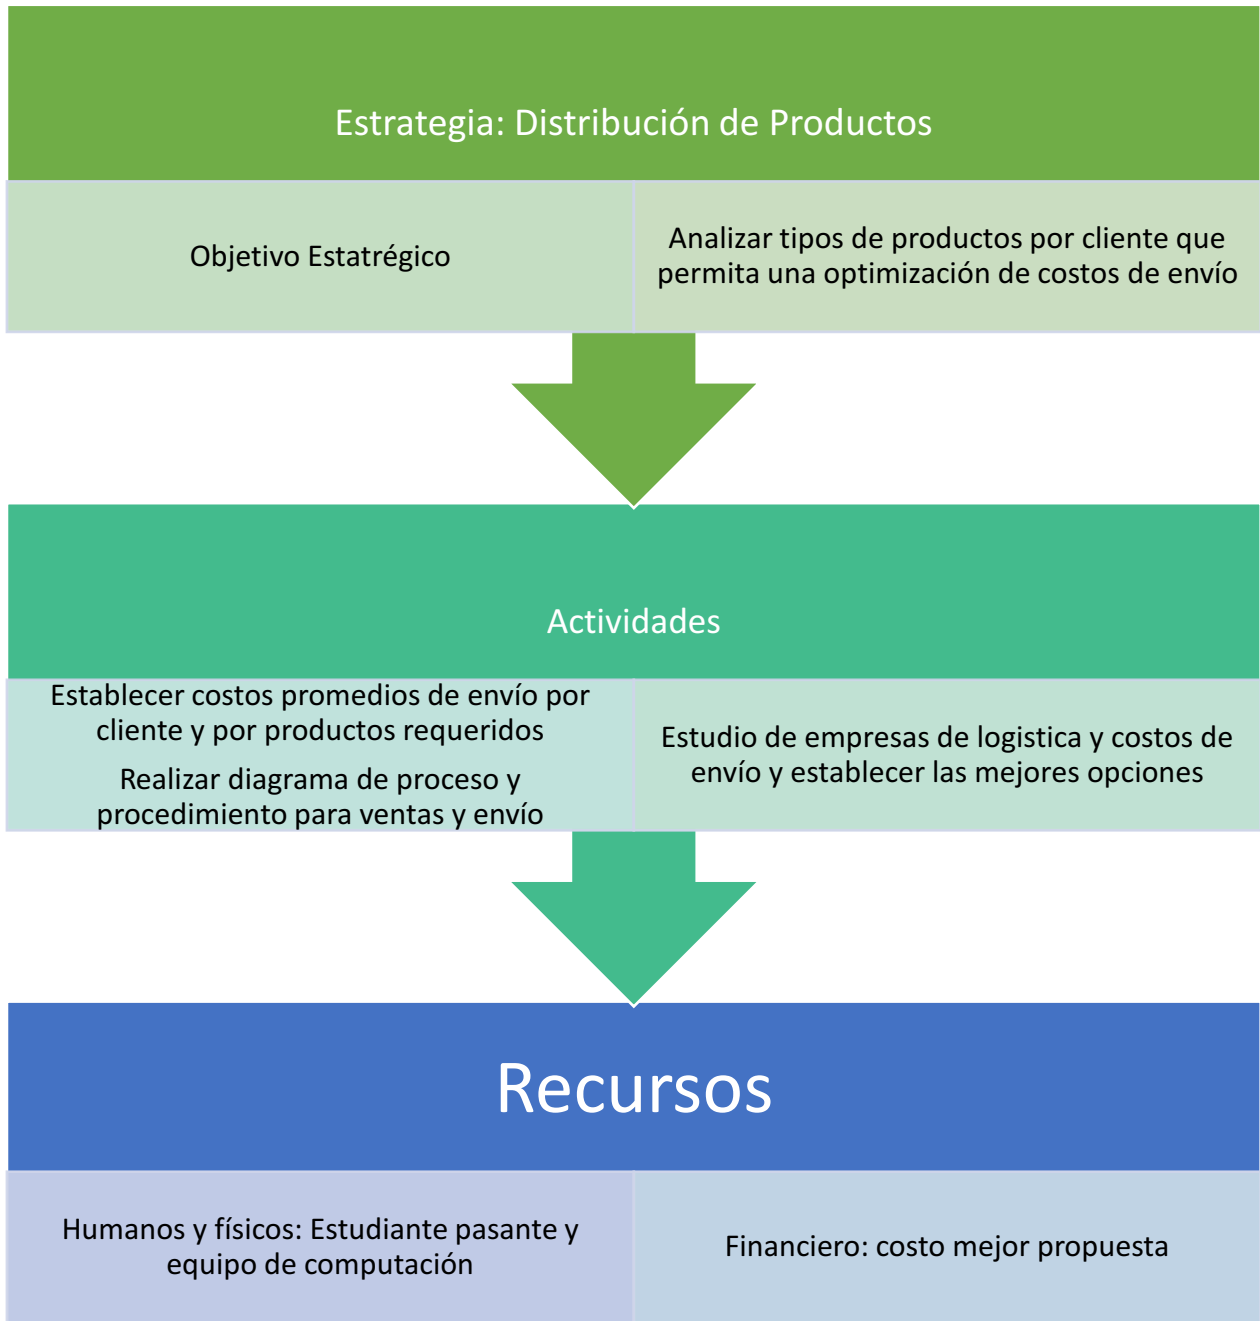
Estrategia: Distribución de Productos

Objetivo Estatrégico

Analizar tipos de productos por cliente que permita una optimización de costos de envío

Actividades

Establecer costos promedios de envío por cliente y por productos requeridos

Realizar diagrama de proceso y procedimiento para ventas y envío

Estudio de empresas de logistica y costos de envío y establecer las mejores opciones

Recursos

Humanos y físicos: Estudiante pasante y equipo de computación

Financiero: costo mejor propuesta